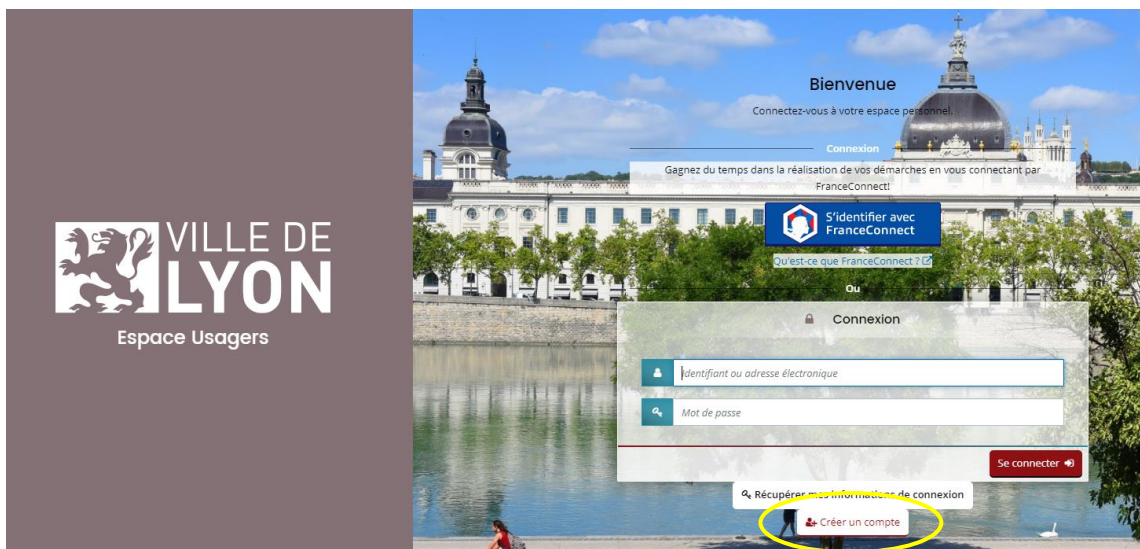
VILLE DE LYON

Espace Usagers

Bienvenue

Connectez-vous à votre espace personnel.

Connexion

Gagnez du temps dans la réalisation de vos démarches en vous connectant par FranceConnect!

S'identifier avec FranceConnect

Qu'est-ce que FranceConnect ?

Ou

Connexion

Identifiant ou adresse électronique

Mot de passe

Se connecter

Récupérer mes informations de connexion

Créer un compte